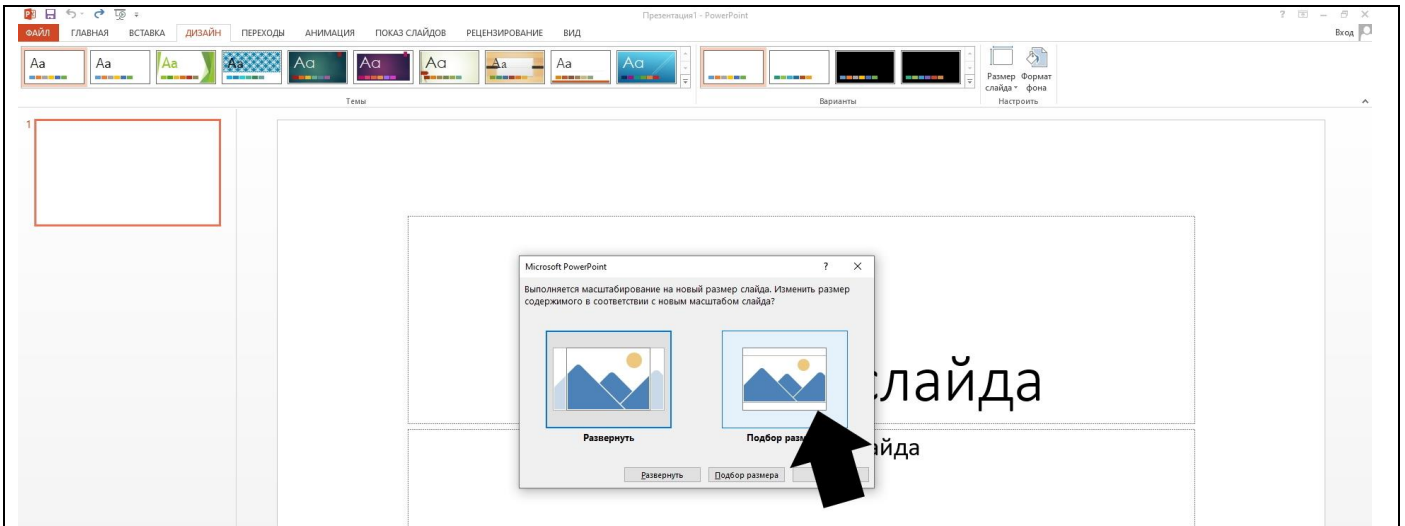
Презентация1 - PowerPoint

ФАЙЛ ГЛАВНАЯ ВСТАВКА ДИЗАЙН ПЕРЕХОДЫ АНИМАЦИЯ ПОКАЗ СЛАЙДОВ РЕЦЕНЗИРОВАНИЕ ВИД

Вход

Aa Aa Aa Aa Aa Aa Aa Aa Aa Aa

Темы

Варианты

Размер слайда Формат фона

Настроить

1

Microsoft PowerPoint

?

Выполняется масштабирование на новый размер слайда. Изменить размер содержимого в соответствии с новым масштабом слайда?

Развернуть

Подбор разм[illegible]

Развернуть

Подбор размера

слайда

айда